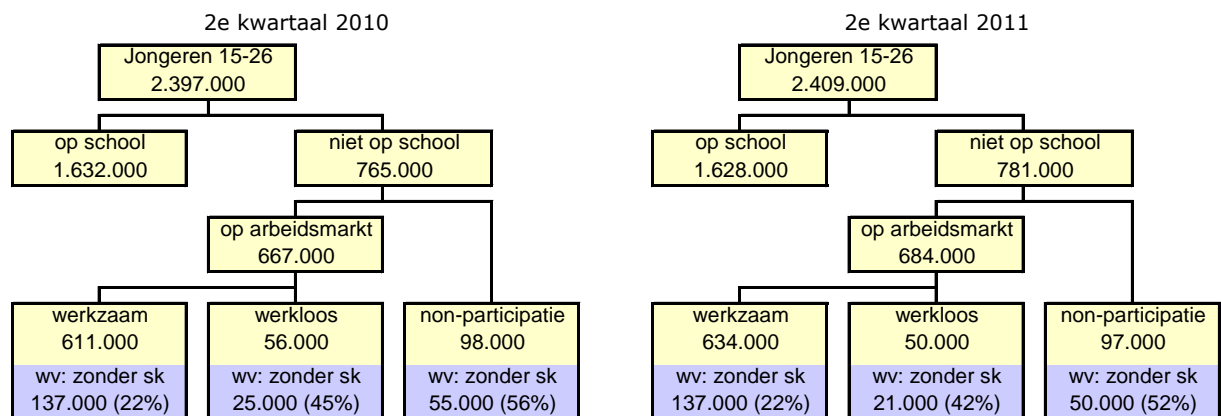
2e kwartaal 2010

Jongeren 15-26
2.397.000

op school
1.632.000

niet op school
765.000

op arbeidsmarkt
667.000

werkzaam
611.000
wv: zonder sk
137.000 (22%)

werkloos
56.000
wv: zonder sk
25.000 (45%)

non-participatie
98.000
wv: zonder sk
55.000 (56%)

2e kwartaal 2011

Jongeren 15-26
2.409.000

op school
1.628.000

niet op school
781.000

op arbeidsmarkt
684.000

werkzaam
634.000
wv: zonder sk
137.000 (22%)

werkloos
50.000
wv: zonder sk
21.000 (42%)

non-participatie
97.000
wv: zonder sk
50.000 (52%)